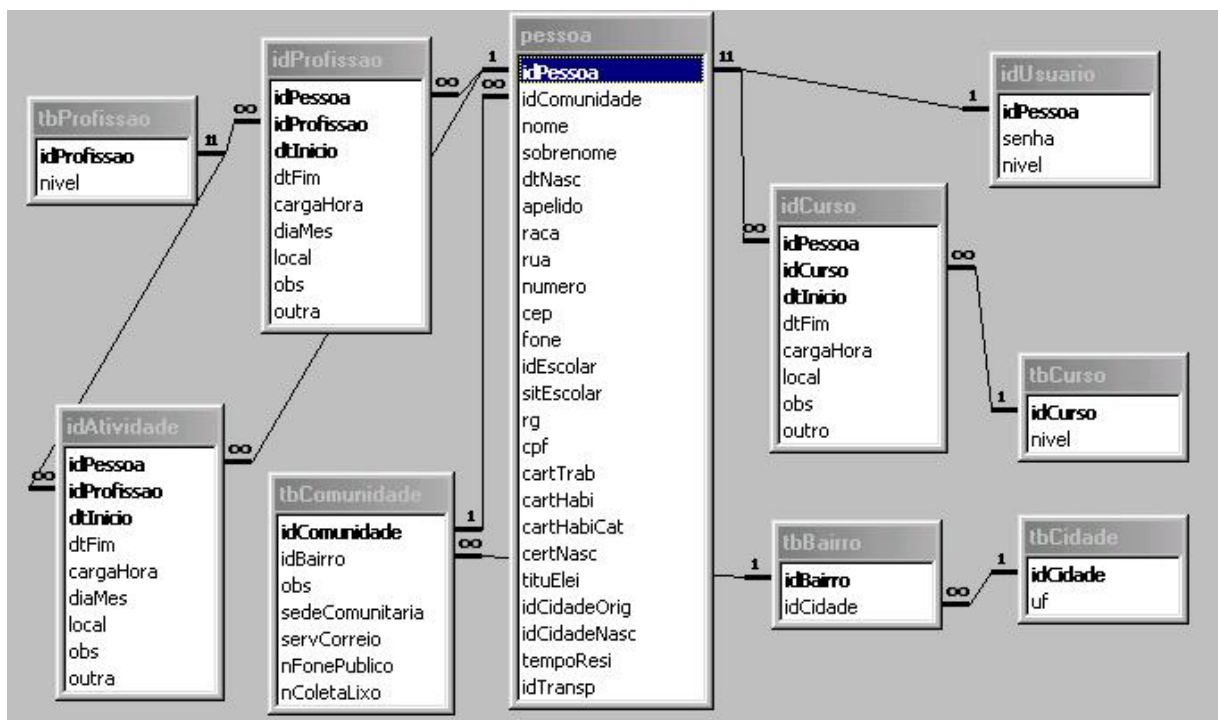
tbProfissao
idProfissao
nivel

idProfissao
idPessoa
idProfissao
dtInicio
dtFim
cargaHora
diaMes
local
obs
outra

idAtividade
idPessoa
idProfissao
dtInicio
dtFim
cargaHora
diaMes
local
obs
outra

tbComunidade
idComunidade
idBairro
obs
sedeComunitaria
servCorreio
nFonePublico
nColetaLixo

pessoa
idPessoa
idComunidade
nome
sobrenome
dtNasc
apelido
raca
rua
numero
cep
fone
idEscolar
sitEscolar
rg
cpf
cartTrab
cartHabi
cartHabiCat
certNasc
tituElei
idCidadeOrig
idCidadeNasc
tempoResi
idTransp

idUsuario
idPessoa
senha
nivel

idCurso
idPessoa
idCurso
dtInicio
dtFim
cargaHora
local
obs
outro

tbCurso
idCurso
nivel

tbBairro
idBairro
idCidade

tbCidade
idCidade
uf

1 ∞ ∞ 1 1 1 ∞ ∞ 1 ∞ 1 ∞ 1 1 ∞ ∞ 1 ∞ 1